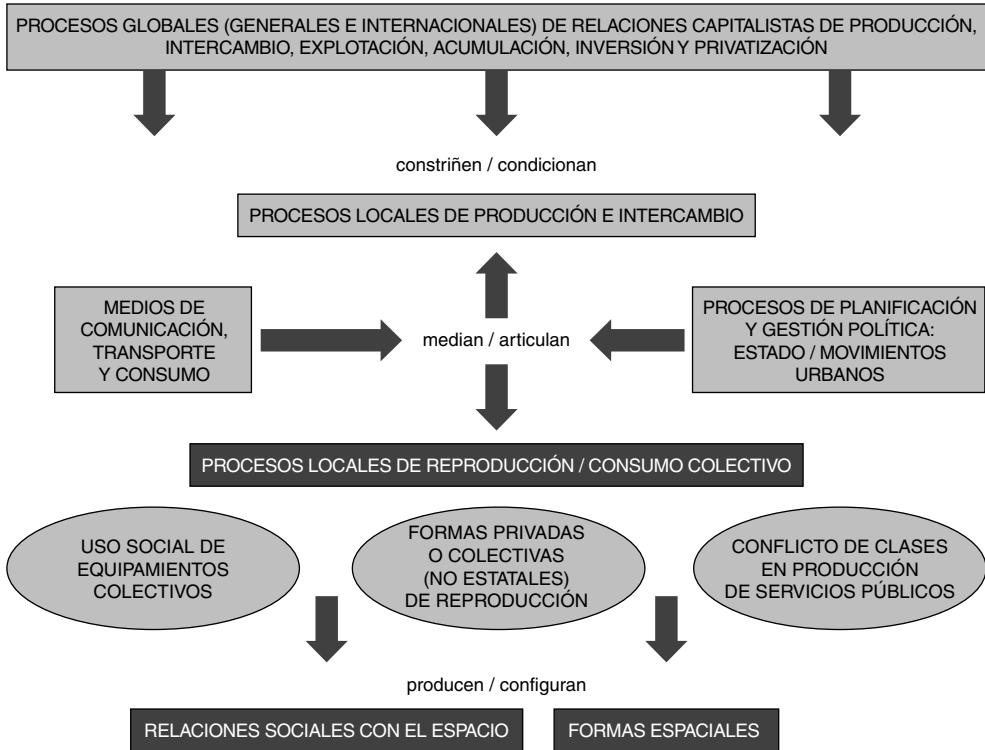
PROCESOS GLOBALES (GENERALES E INTERNACIONALES) DE RELACIONES CAPITALISTAS DE PRODUCCIÓN, INTERCAMBIO, EXPLOTACIÓN, ACUMULACIÓN, INVERSIÓN Y PRIVATIZACIÓN

constriñen / condicionan

PROCESOS LOCALES DE PRODUCCIÓN E INTERCAMBIO

MEDIOS DE COMUNICACIÓN, TRANSPORTE Y CONSUMO

median / articulan

PROCESOS DE PLANIFICACIÓN Y GESTIÓN POLÍTICA: ESTADO / MOVIMIENTOS URBANOS

PROCESOS LOCALES DE REPRODUCCIÓN / CONSUMO COLECTIVO

USO SOCIAL DE EQUIPAMIENTOS COLECTIVOS

FORMAS PRIVADAS O COLECTIVAS (NO ESTATALES) DE REPRODUCCIÓN

CONFLICTO DE CLASES EN PRODUCCIÓN DE SERVICIOS PÚBLICOS

producen / configuran

RELACIONES SOCIALES CON EL ESPACIO

FORMAS ESPACIALES